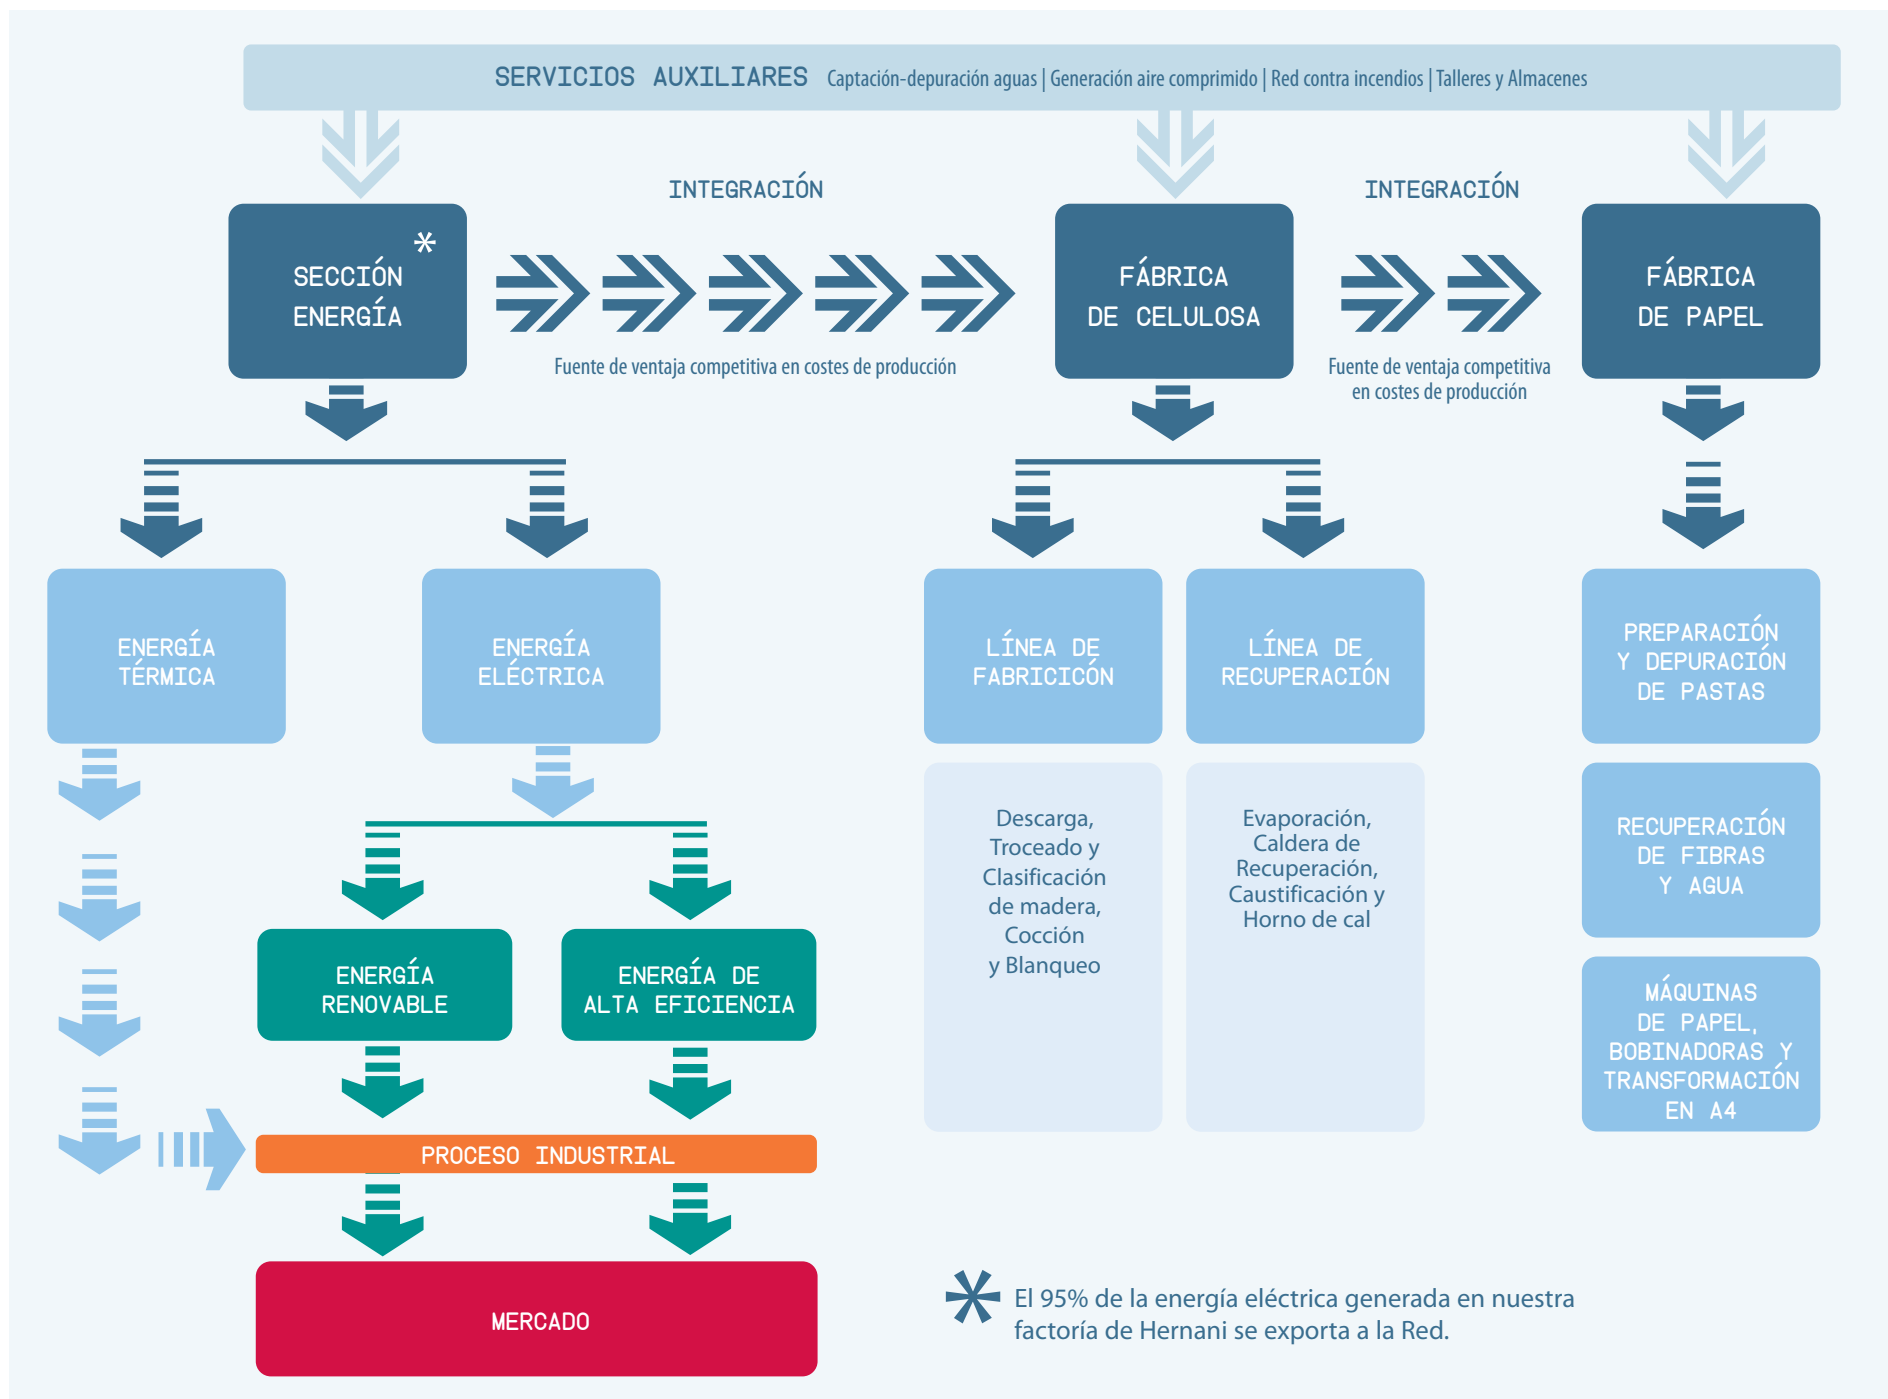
SERVICIOS AUXILIARES Captación-depuración aguas | Generación aire comprimido | Red contra incendios | Talleres y Almacenes

INTEGRACIÓN

INTEGRACIÓN

SECCIÓN ENERGÍA *

Fuente de ventaja competitiva en costes de producción

FÁBRICA DE CELULOSA

Fuente de ventaja competitiva en costes de producción

FÁBRICA DE PAPEL

ENERGÍA TÉRMICA

ENERGÍA ELÉCTRICA

LÍNEA DE FABRICICÓN

LÍNEA DE RECUPERACIÓN

PREPARACIÓN Y DEPURACIÓN DE PASTAS

Descarga, Troceado y Clasificación de madera, Cocción y Blanqueo

Evaporación, Caldera de Recuperación, Caustificación y Horno de cal

RECUPERACIÓN DE FIBRAS Y AGUA

ENERGÍA RENOVABLE

ENERGÍA DE ALTA EFICIENCIA

MÁQUINAS DE PAPEL, BOBINADORAS Y TRANSFORMACIÓN EN A4

PROCESO INDUSTRIAL

MERCADO

* El 95% de la energía eléctrica generada en nuestra factoría de Hernani se exporta a la Red.